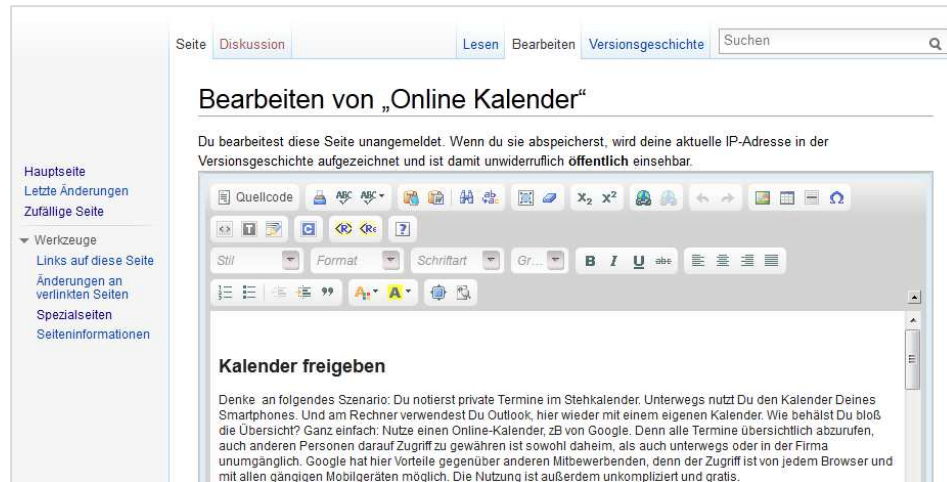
Seite Diskussion

Lesen Bearbeiten Versionsgeschichte Suchen

Bearbeiten von „Online Kalender“

Du bearbeitest diese Seite unangemeldet. Wenn du sie abspeicherst, wird deine aktuelle IP-Adresse in der Versionsgeschichte aufgezeichnet und ist damit unwiderruflich **öffentlich** einsehbar.

Hauptseite
Letzte Änderungen
Zufällige Seite

Werkzeuge
Links auf diese Seite
Änderungen an verlinkten Seiten
Spezialseiten
Seiteninformationen

Quellcode

$x_2$ $x^2$

Stil Format Schriftart Gr... B I U abc

Kalender freigeben

Denke an folgendes Szenario: Du notierst private Termine im Stehkalender. Unterwegs nutzt Du den Kalender Deines Smartphones. Und am Rechner verwendest Du Outlook, hier wieder mit einem eigenen Kalender. Wie behälst Du bloß die Übersicht? Ganz einfach: Nutze einen Online-Kalender, zB von Google. Denn alle Termine übersichtlich abzurufen, auch anderen Personen darauf Zugriff zu gewähren ist sowohl daheim, als auch unterwegs oder in der Firma unumgänglich. Google hat hier Vorteile gegenüber anderen Mitbewerbenden, denn der Zugriff ist von jedem Browser und mit allen gängigen Mobilgeräten möglich. Die Nutzung ist außerdem unkompliziert und gratis.